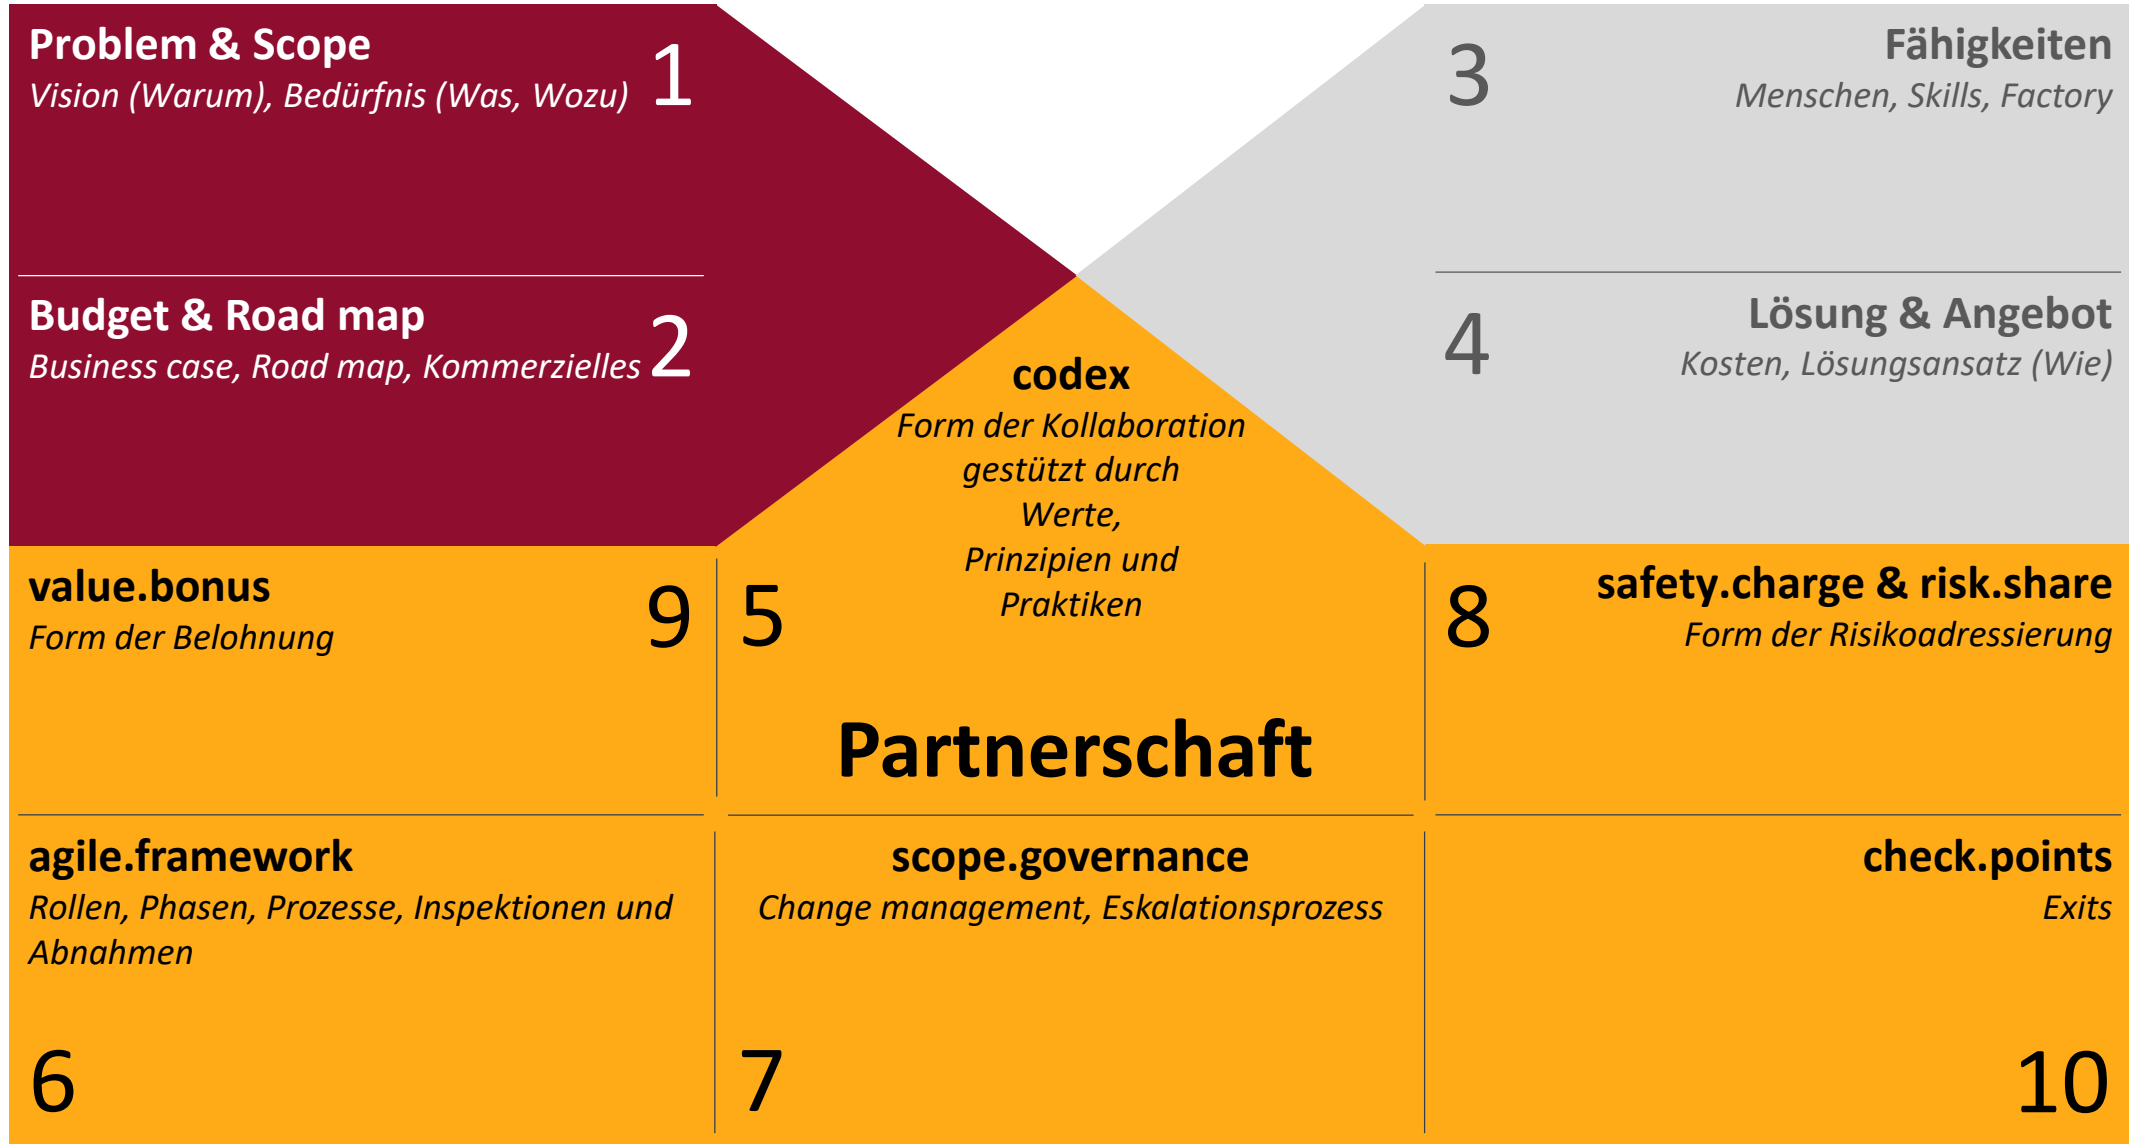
Problem & Scope
Vision (Warum), Bedürfnis (Was, Wozu) 1

Budget & Road map
Business case, Road map, Kommerzielles 2

3 Fähigkeiten
Menschen, Skills, Factory

4 Lösung & Angebot
Kosten, Lösungsansatz (Wie)

codex
Form der Kollaboration gestützt durch Werte, Prinzipien und Praktiken

value.bonus
Form der Belohnung 9

5

Partnerschaft

8 safety.charge & risk.share
Form der Risikoadressierung

agile.framework
Rollen, Phasen, Prozesse, Inspektionen und Abnahmen

6

scope.governance
Change management, Eskalationsprozess

7

check.points
Exits

10